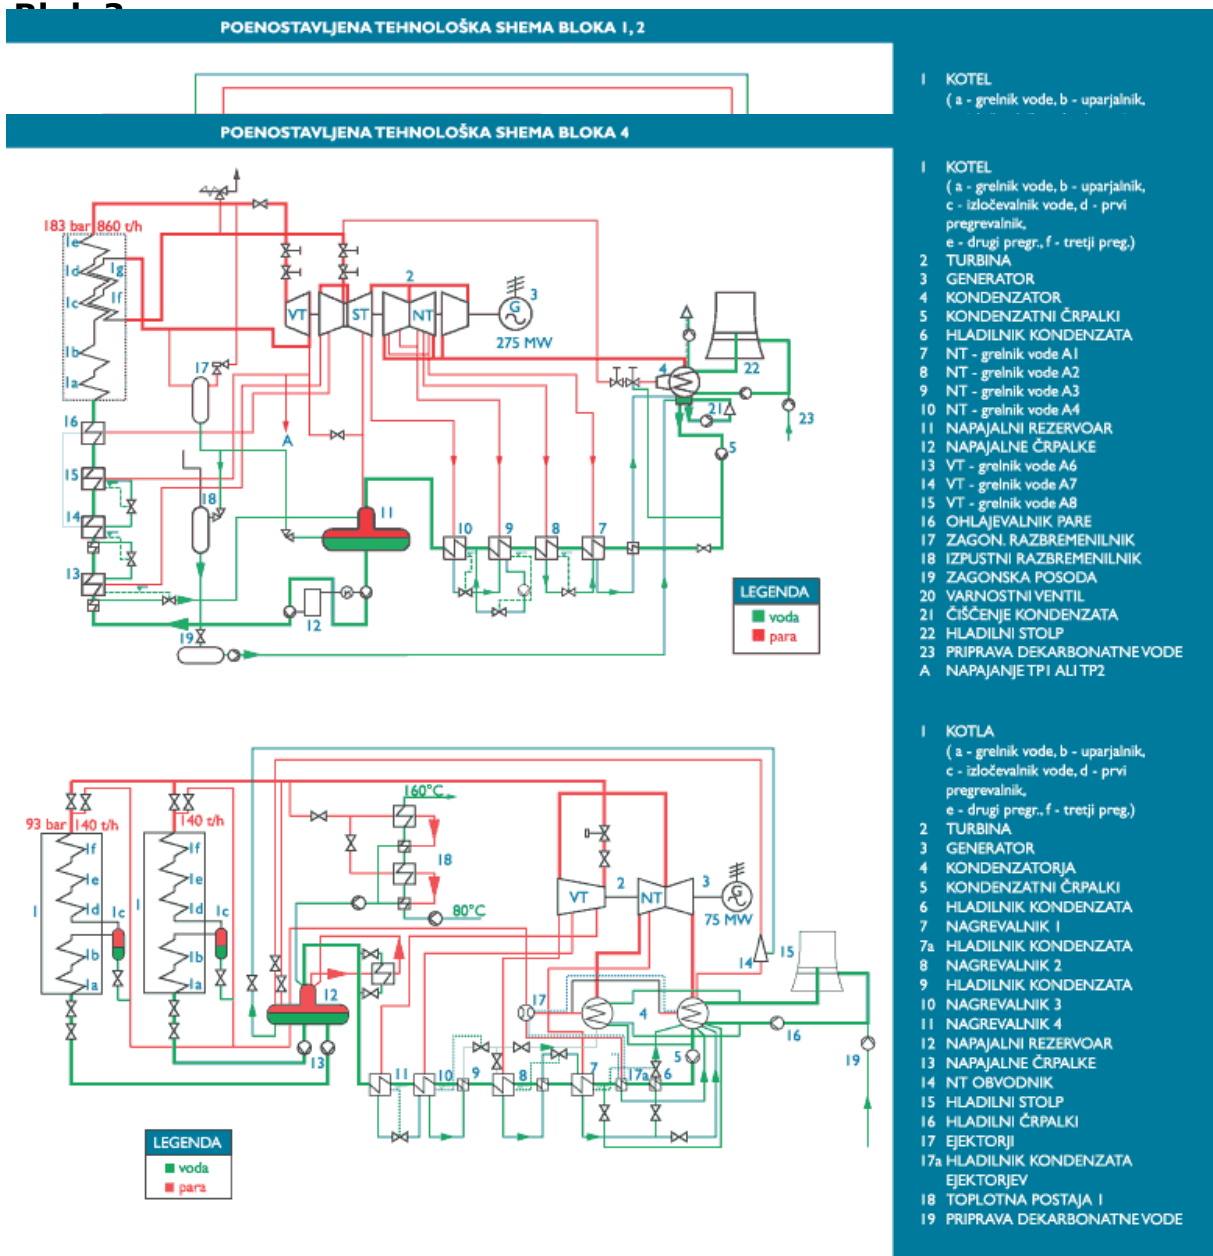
POENOSTAVLJENA TEHNOLOŠKA SHEMA BLOKA 1, 2

1 KOTEL
( a - grelnik vode, b - uparjalnik,

POENOSTAVLJENA TEHNOLOŠKA SHEMA BLOKA 4

183 bar 860 t/h
Ie Id Ic Ib Ia Ig If
VT ST NT 2 3
275 MW
16 15 14 13 17 18 A 11 10 9 8 7 12 19 4 22 21 5 23

LEGENDA
voda
para

1 KOTEL
( a - grelnik vode, b - uparjalnik, c - izločevalnik vode, d - prvi pregrevalnik, e - drugi pregr., f - tretji preg.)
2 TURBINA
3 GENERATOR
4 KONDENZATOR
5 KONDENZATNI ČRPALKI
6 HLADILNIK KONDENZATA
7 NT - grelnik vode A1
8 NT - grelnik vode A2
9 NT - grelnik vode A3
10 NT - grelnik vode A4
11 NAPAJALNI REZERVOAR
12 NAPAJALNE ČRPALKE
13 VT - grelnik vode A6
14 VT - grelnik vode A7
15 VT - grelnik vode A8
16 OHLAJEVALNIK PARE
17 ZAGON. RAZBREMENILNIK
18 IZPUSTNI RAZBREMENILNIK
19 ZAGONSKA POSODA
20 VARNOSTNI VENTIL
21 ČIŠČENJE KONDENZATA
22 HLADILNI STOLP
23 PRIPRAVA DEKARBONATNE VODE
A NAPAJANJE TP1 ALI TP2

93 bar 140 t/h
140 t/h
160°C
80°C
If Ie Id Ic Ib Ia 1
18 VT NT 2 3
75 MW
12 13 11 10 9 8 7 17a 6 5 17 4 14 15 16 19

LEGENDA
voda
para

1 KOTLA
( a - grelnik vode, b - uparjalnik, c - izločevalnik vode, d - prvi pregrevalnik, e - drugi pregr., f - tretji preg.)
2 TURBINA
3 GENERATOR
4 KONDENZATORJA
5 KONDENZATNI ČRPALKI
6 HLADILNIK KONDENZATA
7 NAGREVALNIK 1
7a HLADILNIK KONDENZATA
8 NAGREVALNIK 2
9 HLADILNIK KONDENZATA
10 NAGREVALNIK 3
11 NAGREVALNIK 4
12 NAPAJALNI REZERVOAR
13 NAPAJALNE ČRPALKE
14 NT OBVODNIK
15 HLADILNI STOLP
16 HLADILNI ČRPALKI
17 EJEKTORJI
17a HLADILNIK KONDENZATA EJEKTORJEV
18 TOPLOTNA POSTAJA 1
19 PRIPRAVA DEKARBONATNE VODE